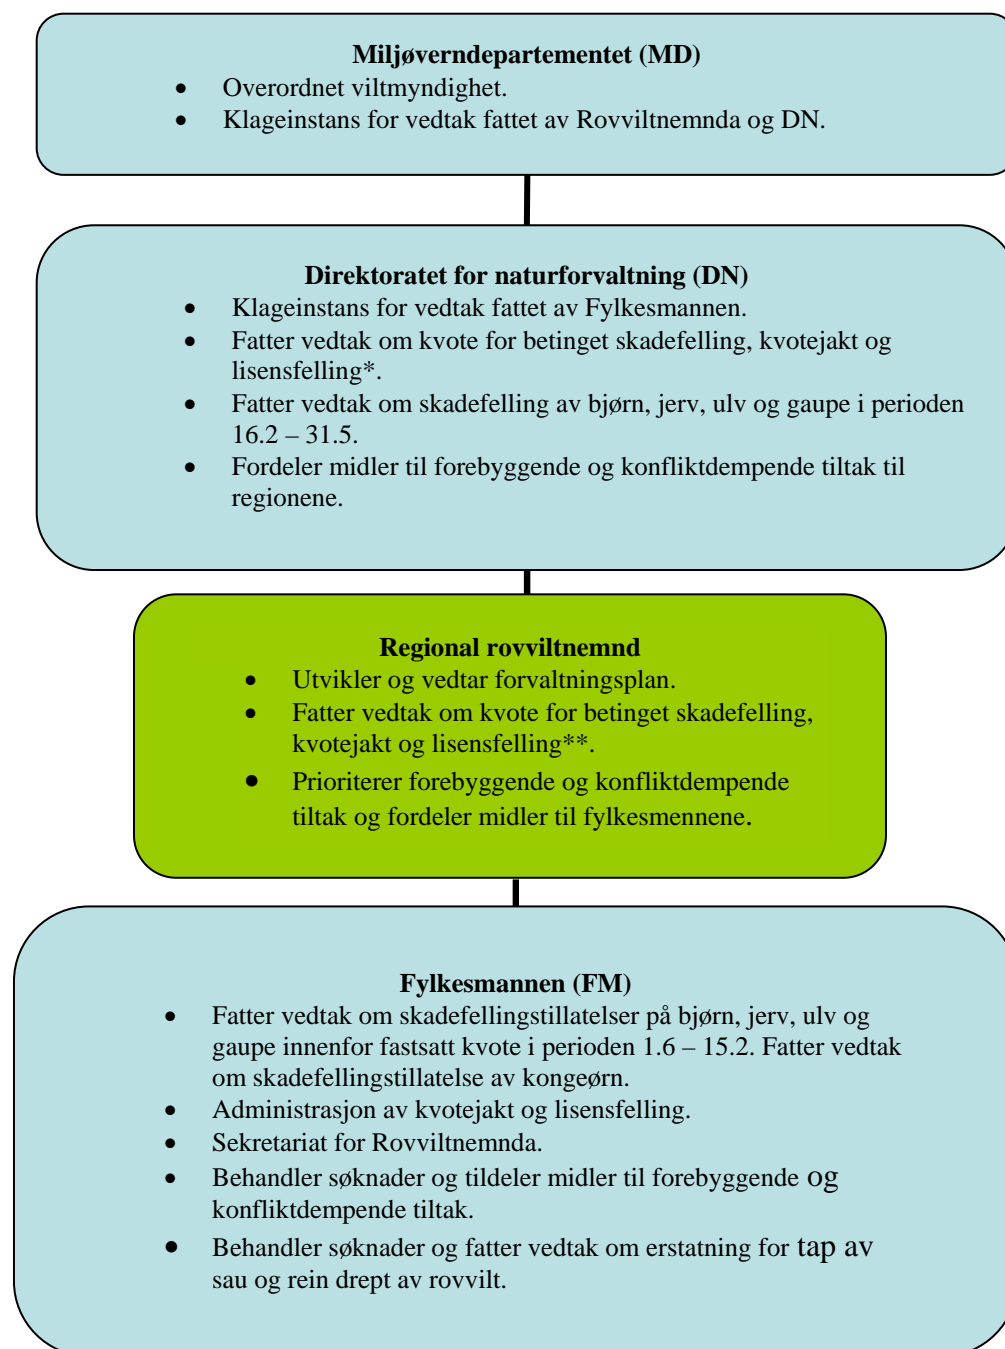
**Miljøverndepartementet (MD)**

- Overordnet viltmyndighet.
- Klageinstans for vedtak fattet av Rovviltnemnda og DN.

**Direktoratet for naturforvaltning (DN)**

- Klageinstans for vedtak fattet av Fylkesmannen.
- Fatter vedtak om kvote for betinget skadefelling, kvotejakt og lisensfelling*.
- Fatter vedtak om skadefelling av bjørn, jerv, ulv og gaupe i perioden 16.2 – 31.5.
- Fordeler midler til forebyggende og konfliktdempende tiltak til regionene.

**Regional rovviltnemnd**

- Utvikler og vedtar forvaltningsplan.
- Fatter vedtak om kvote for betinget skadefelling, kvotejakt og lisensfelling**.
- Prioriterer forebyggende og konfliktdempende tiltak og fordeler midler til fylkesmennene.

**Fylkesmannen (FM)**

- Fatter vedtak om skadefellingstillatelser på bjørn, jerv, ulv og gaupe innenfor fastsatt kvote i perioden 1.6 – 15.2. Fatter vedtak om skadefellingstillatelse av kongeørn.
- Administrasjon av kvotejakt og lisensfelling.
- Sekretariat for Rovviltnemnda.
- Behandler søknader og tildeler midler til forebyggende og konfliktdempende tiltak.
- Behandler søknader og fatter vedtak om erstatning for tap av sau og rein drept av rovvilt.